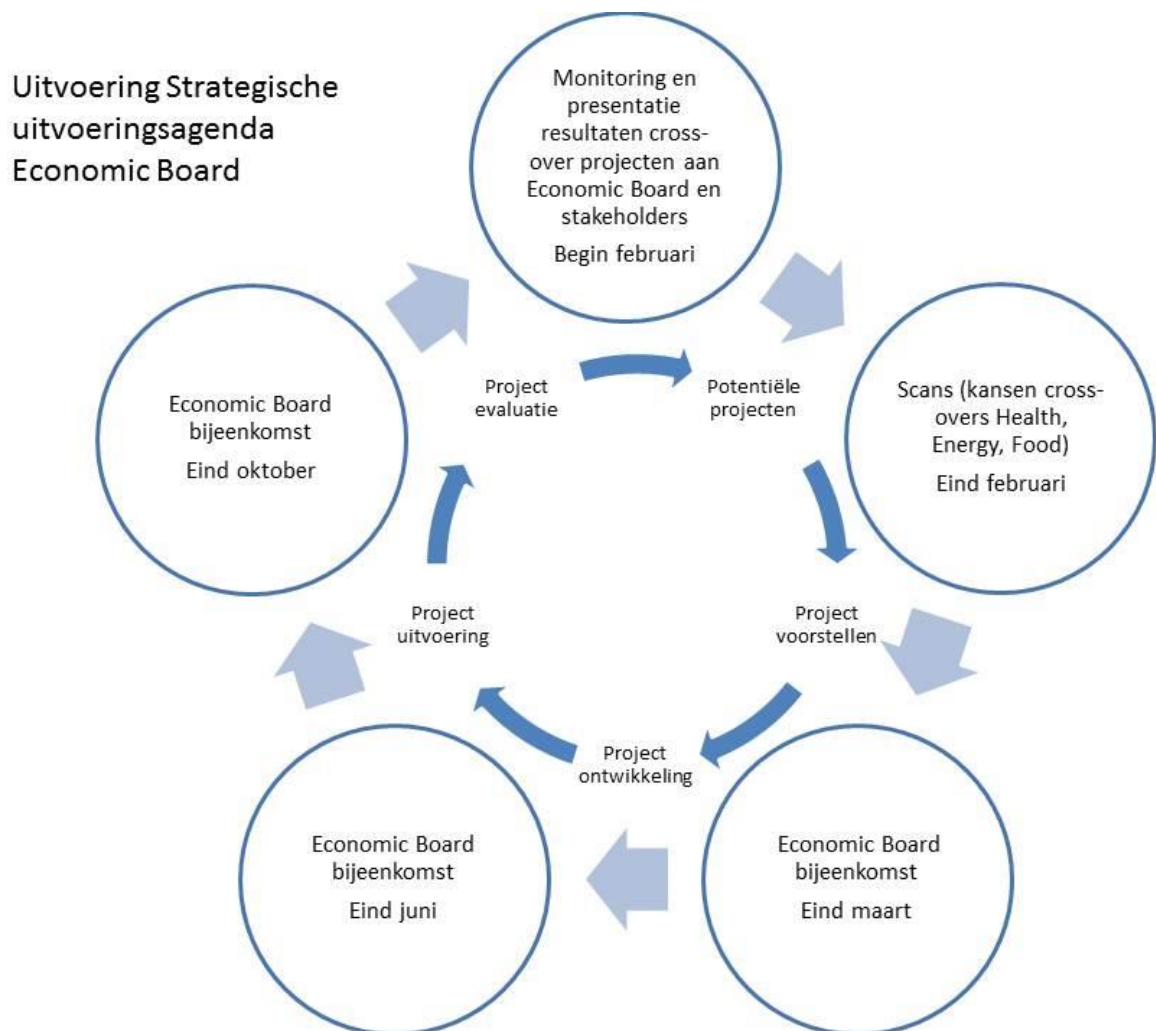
Uitvoering Strategische uitvoeringsagenda Economic Board

Monitoring en presentatie resultaten crossover projecten aan Economic Board en stakeholders

Begin februari

Project evaluatie

Potentiële projecten

Scans (kansen crossovers Health, Energy, Food)

Eind februari

Economic Board bijeenkomst

Eind oktober

Project uitvoering

Project voorstellen

Project ontwikkeling

Economic Board bijeenkomst

Eind juni

Economic Board bijeenkomst

Eind maart